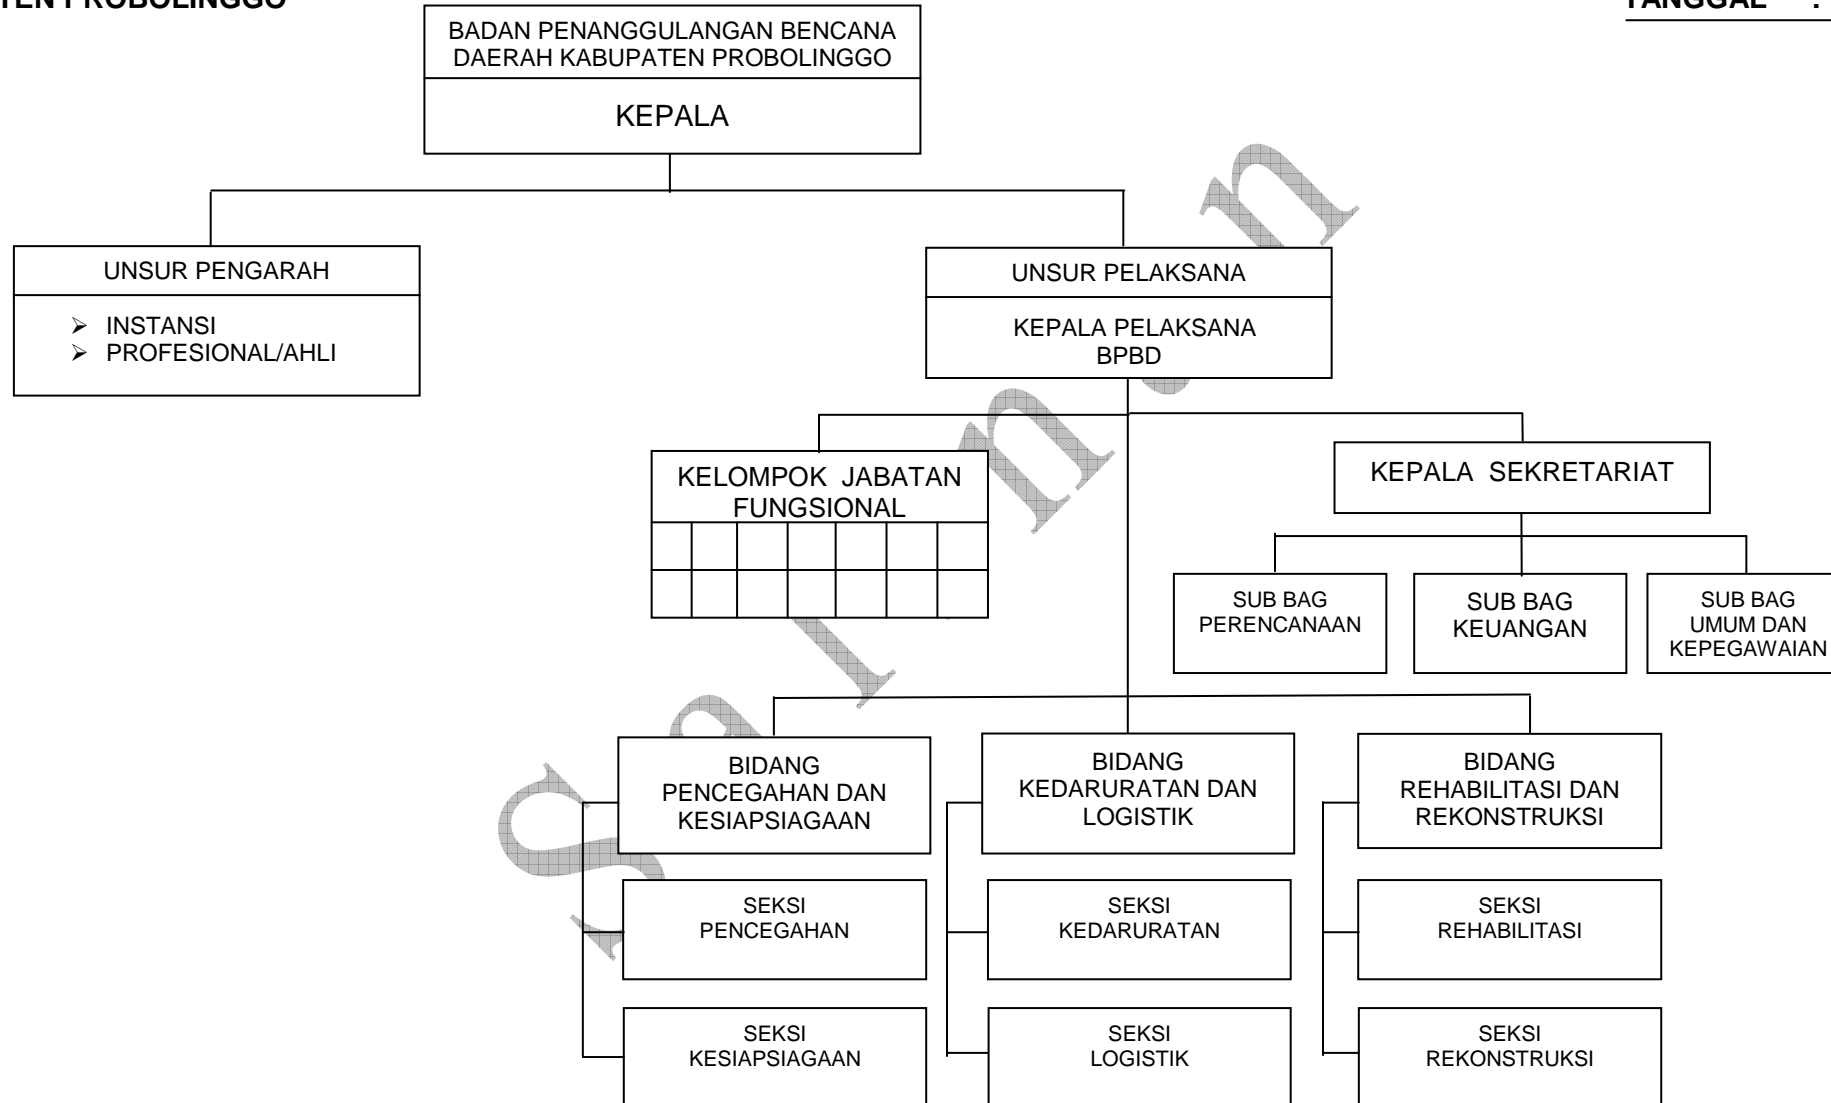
TEN PROBOLINGGO

TANGGAL :

BADAN PENANGGULANGAN BENCANA DAERAH KABUPATEN PROBOLINGGO

KEPALA

UNSUR PENGARAH

➢ INSTANSI
➢ PROFESIONAL/AHLI

UNSUR PELAKSANA

KEPALA PELAKSANA BPBD

KELOMPOK JABATAN FUNGSIONAL

KEPALA SEKRETARIAT

SUB BAG PERENCANAAN

SUB BAG KEUANGAN

SUB BAG UMUM DAN KEPEGAWAIAN

BIDANG PENCEGAHAN DAN KESIAPSIAGAAN

BIDANG KEDARURATAN DAN LOGISTIK

BIDANG REHABILITASI DAN REKONSTRUKSI

SEKSI PENCEGAHAN

SEKSI KEDARURATAN

SEKSI REHABILITASI

SEKSI KESIAPSIAGAAN

SEKSI LOGISTIK

SEKSI REKONSTRUKSI